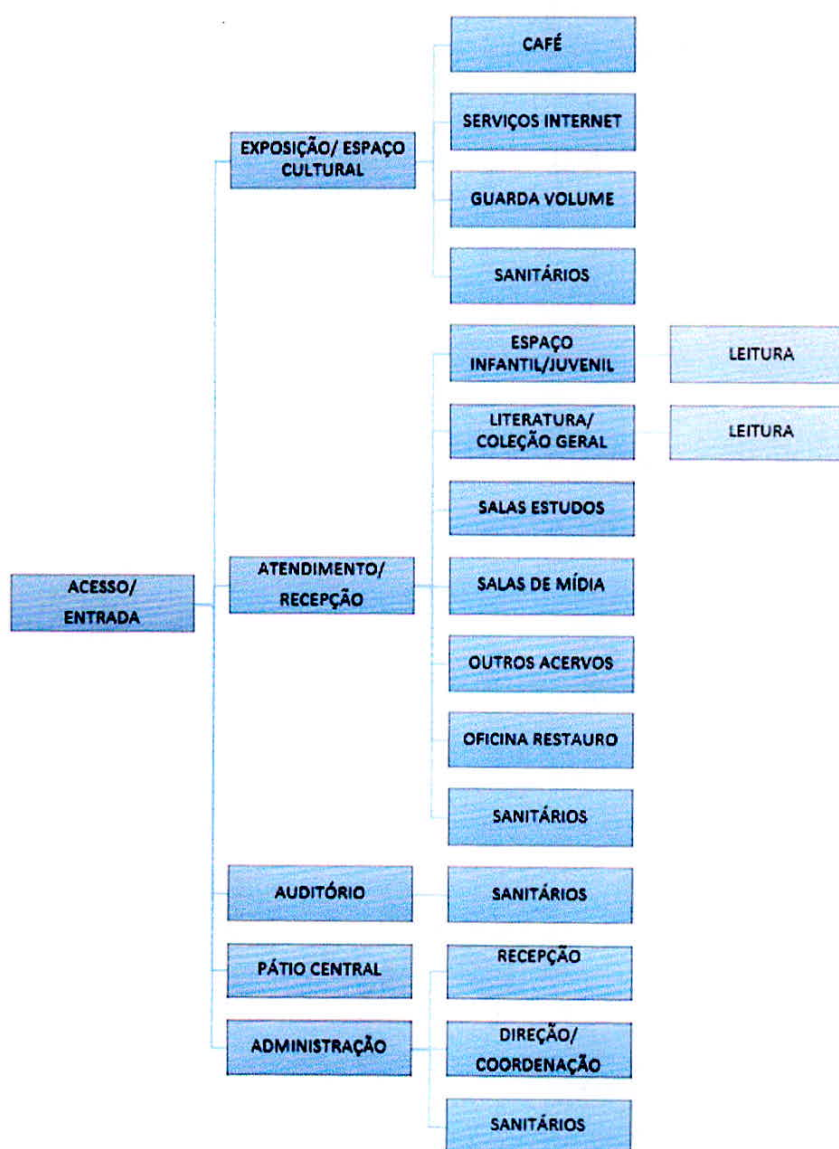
ACESSO/ ENTRADA

EXPOSIÇÃO/ ESPAÇO CULTURAL

CAFÉ

SERVIÇOS INTERNET

GUARDA VOLUME

SANITÁRIOS

ATENDIMENTO/ RECEPÇÃO

ESPAÇO INFANTIL/JUVENIL

LEITURA

LITERATURA/ COLEÇÃO GERAL

LEITURA

SALAS ESTUDOS

SALAS DE MÍDIA

OUTROS ACERVOS

OFICINA RESTAURO

SANITÁRIOS

AUDITÓRIO

SANITÁRIOS

PÁTIO CENTRAL

ADMINISTRAÇÃO

RECEPÇÃO

DIREÇÃO/ COORDENAÇÃO

SANITÁRIOS